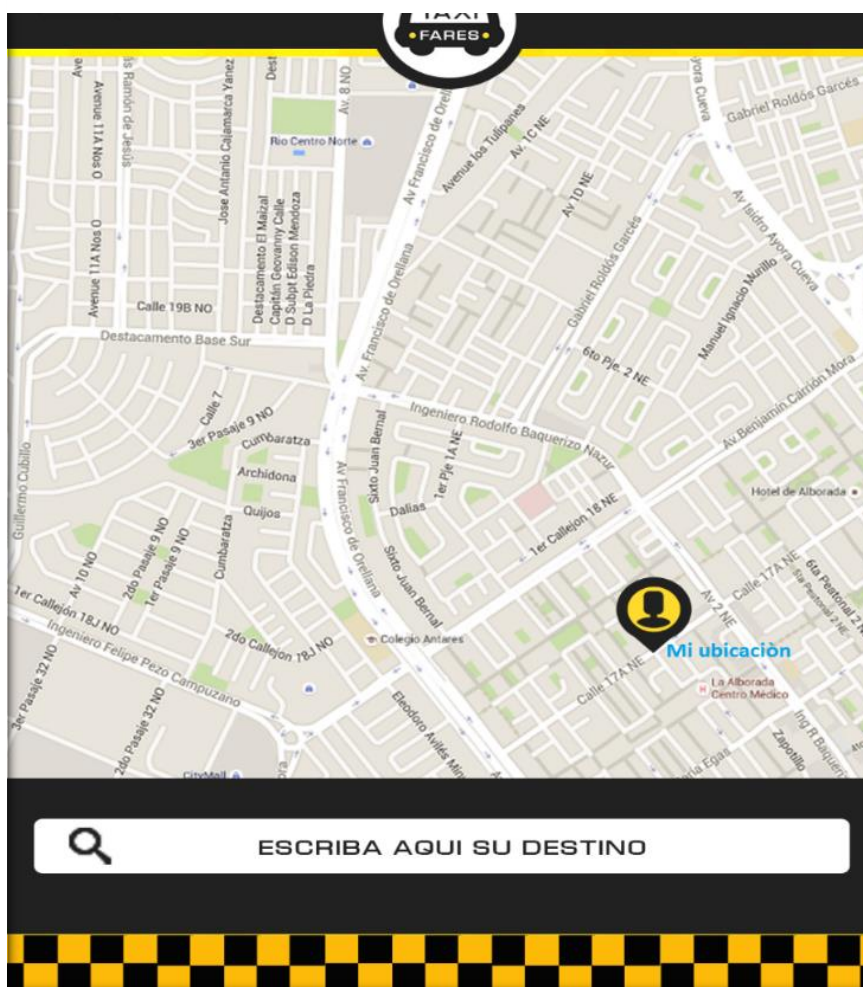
TAXI
•FARES•

Avenue 11A Nos O
Avenue 11A Nos O
Luis Ramón de Jesús
Jose Antonio Cajamarca Yanez
Dest
Av. 8 NO
Rio Centro Norte
Av. Francisco de Orellana
Avenue los Tulipanes
Av. 1C NE
Av 1D NE
Gabriel Roldós Garcés
Ayora Cueva
Gabriel Roldós Garcés
Av. Isidro Ayora Cueva
Destacamento El Maizal
Capitán Geovanny Calle
D Subpt Edison Mendoza
D La Piedra
Calle 19B NO
Destacamento Base Sur
Manuel Ignacio Murillo
6to Pje. 2 NE
Av. Francisco de Orellana
Av. Benjamín Carrión Mora
Calle 7
3er Pasaje 9 NO
Cumbaratza
Ingeniero Rodolfo Baquerizo Nazur
1er Pje 1A NE
Sixto Juan Bernal
Archidona
Hotel de Alborada
Guillermo Cubillo
Dalias
1er Callejon 18 NE
Quijos
Av Francisco de Orellana
Av 10 NO
2do Pasaje 9 NO
1er Pasaje 9 NO
Cumbaratza
Sixto Juan Bernal
Calle 17A NE
6ta Peatonal
6ta Peatonal 2 NE
Av. 2 NE
1er Callejon 18J NO
Ingeniero Felipe Pezo Campuzano
2do Callejon 18J NO
Colegio Antares
Mi ubicación
3er Pasaje 32 NO
2do Pasaje 32 NO
Eleodoro Avilés Mi
Calle 17A NE
La Alborada Centro Medico
Ing R Baquer
Zapotillo
CityMall
Egas

ESCRIBA AQUI SU DESTINO